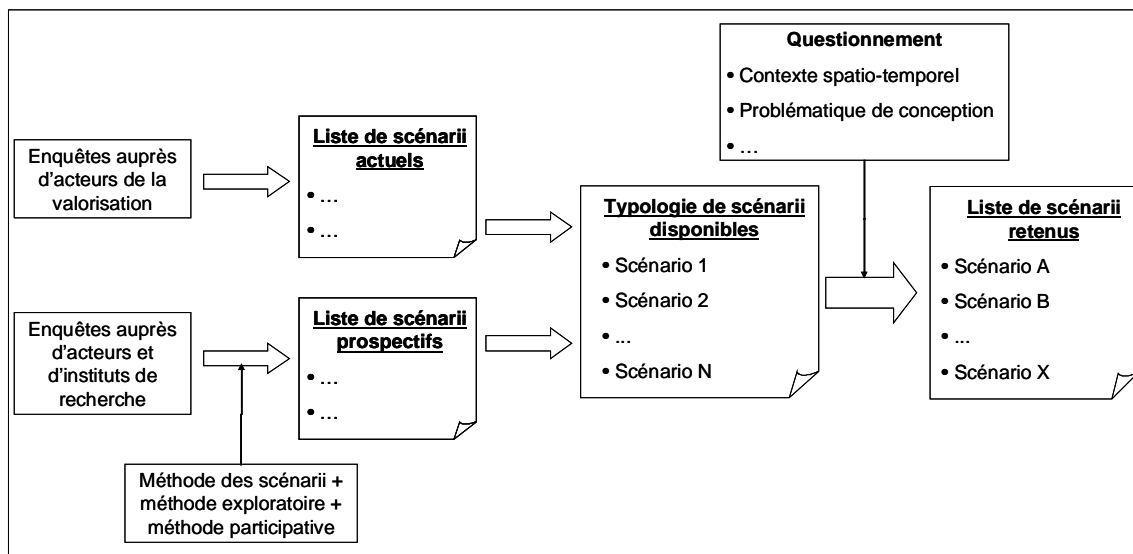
Questionnement
• Contexte spatio-temporel
• Problématique de conception
• …

Enquêtes auprès d'acteurs de la valorisation

Liste de scénarii actuels
• …
• …

Typologie de scénarii disponibles
• Scénario 1
• Scénario 2
• …
• Scénario N

Liste de scénarii retenus
• Scénario A
• Scénario B
• …
• Scénario X

Enquêtes auprès d'acteurs et d'instituts de recherche

Liste de scénarii prospectifs
• …
• …

Méthode des scénarii + méthode exploratoire + méthode participative